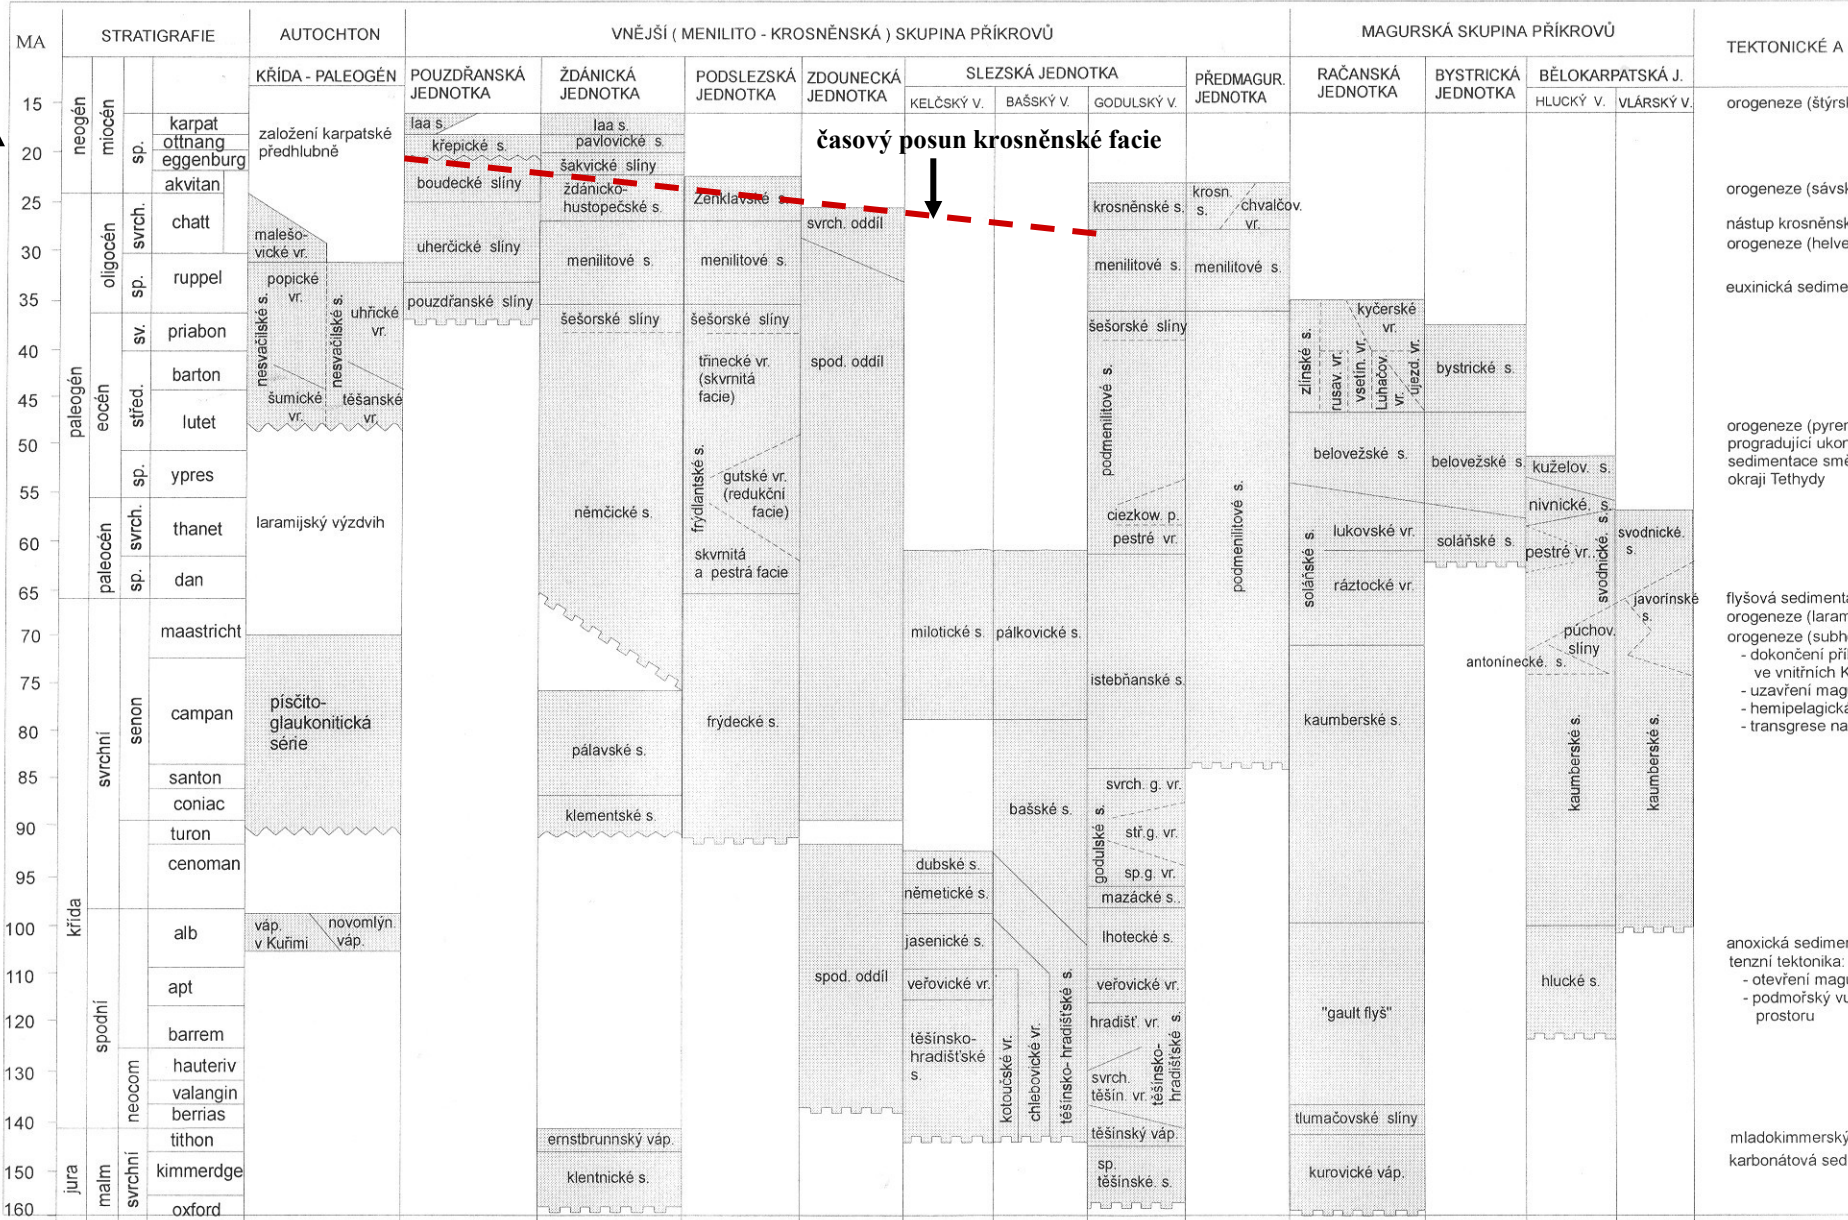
MA

STRATIGRAFIE

AUTOCHTON

VNĚJŠÍ ( MENILITO - KROSNĚNSKÁ ) SKUPINA PŘÍKROVŮ

MAGURSKÁ SKUPINA PŘÍKROVŮ

TEKTONICKÉ A

KŘÍDA - PALEOGÉN

POUZDŘANSKÁ JEDNOTKA

ŽDÁNICKÁ JEDNOTKA

PODSLEZSKÁ JEDNOTKA

ZDOUNECKÁ JEDNOTKA

SLEZSKÁ JEDNOTKA

KELČSKÝ V.

BAŠSKÝ V.

GODULSKÝ V.

PŘEDMAGUR. JEDNOTKA

RAČANSKÁ JEDNOTKA

BYSTRICKÁ JEDNOTKA

BĚLOKARPATSKÁ J.

HLUCKÝ V.

VLÁRSKÝ V.

15
20
25
30
35
40
45
50
55
60
65
70
75
80
85
90
95
100
110
120
130
140
150
160

neogén
miocén
sp.
karpat
ottnang
eggenburg
akvitan
oligocén
svrch.
chatt
sp.
ruppel
paleogén
eocén
sv.
priabon
střed.
barton
lutet
sp.
ypres
paleocén
svrch.
thanet
sp.
dan
křída
svrchní
senon
maastricht
campan
santon
coniac
turon
cenoman
spodní
alb
apt
barrem
neocom
hauteriv
valangin
berrias
jura
malm
svrchní
tithon
kimmerdge
oxford

založení karpatské předhlubně

malešo-vické vr.

popické vr.

nesvačilské s.

nesvačilské s.

uhřické vr.

šumické vr.

těšanské vr.

laramijský výzdvih

písčito-glaukonitická série

váp. v Kuřimi

novomlýn. váp.

laa s.

křepické s.

boudecké slíny

uherčické slíny

pouzdřanské slíny

laa s.

pavlovické s.

šakvické slíny

ždánicko-hustopečské s.

menilitové s.

šešorské slíny

němčické s.

pálavské s.

klementské s.

ernstbrunnský váp.

klentnické s.

časový posun krosněnské facie

Zenklavské

menilitové s.

šešorské slíny

třinecké vr. (skvrnitá facie)

frýdlantské s.

gutské vr. (redukční facie)

skvrnitá a pestrá facie

frýdecké s.

svrch. oddíl

spod. oddíl

spod. oddíl

milotické s.

pálkovické s.

bašské s.

dubské s.

němetické s.

jasenické s.

veřovické vr.

těšínsko-hradišťské s.

kotoučské vr.

chlebovické vr.

těšínsko- hradišťské s.

krosněnské s.

menilitové s.

šešorské slíny

podmenilitové s.

ciezkow. p.

pestré vr.

istebňanské s.

svrch. g. vr.

godulské s.

stř. g. vr.

sp. g. vr.

mazácké s.

lhotecké s.

veřovické vr.

hradišť. vr.

svrch. těšín. vr.

těšínsko-hradišťské s.

těšínský váp.

sp. těšínské s.

krosn. s.

chvalčov. vr.

menilitové s.

podmenilitové s.

zlínské s.

rusav. vr.

kyčerské vr.

vsetín. vr.

Luhačov. vr.

újezd. vr.

beloveždké s.

solánské s.

lukovské vr.

ráztocké vr.

kaumberské s.

"gault flyš"

tlumačovské slíny

kurovické váp.

bystrické s.

beloveždké s.

solánské s.

kuželov. s.

nivnické. s.

pestré vr.

svodnické s.

púchov. slíny

antonínecké s.

kaumberské s.

hlucké s.

svodnické s.

javorinské s.

kaumberské s.

orogeneze (štýrs

orogeneze (sávsk

nástup krosněnsk

orogeneze (helve

euxinická sedime

orogeneze (pyrer

progradující ukor

sedimentace smě

okraji Tethydy

flyšová sedimenta

orogeneze (laram

orogeneze (subh

- dokončení při

ve vnitřních K

- uzavření mag

- hemipelagická

- transgrese na

anoxická sedimer

tenzní tektonika:

- otevření magu

- podmořský vu

prostoru

mladokimmerský

karbonátová sed